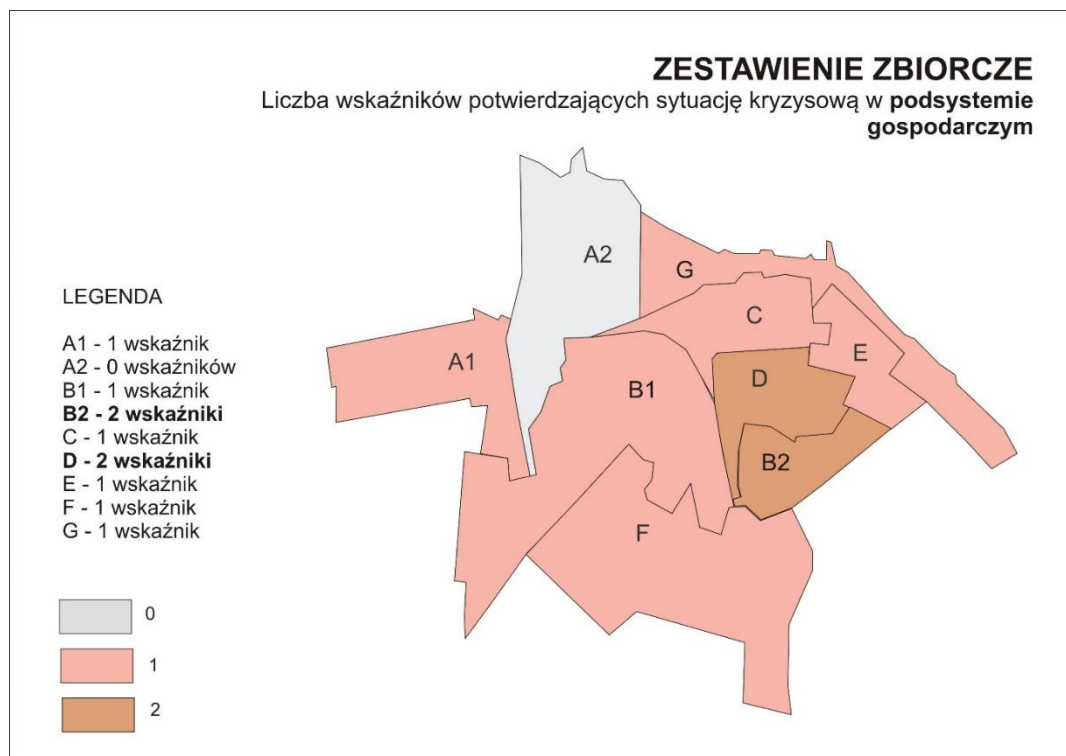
ZESTAWIENIE ZBIORCZE
Liczba wskaźników potwierdzających sytuację kryzysową w **podsystemie gospodarczym**

A2
G
C
E
A1
D
B1
B2
F

LEGENDA

A1 - 1 wskaźnik
A2 - 0 wskaźników
B1 - 1 wskaźnik
**B2 - 2 wskaźniki**
C - 1 wskaźnik
**D - 2 wskaźniki**
E - 1 wskaźnik
F - 1 wskaźnik
G - 1 wskaźnik

0
1
2